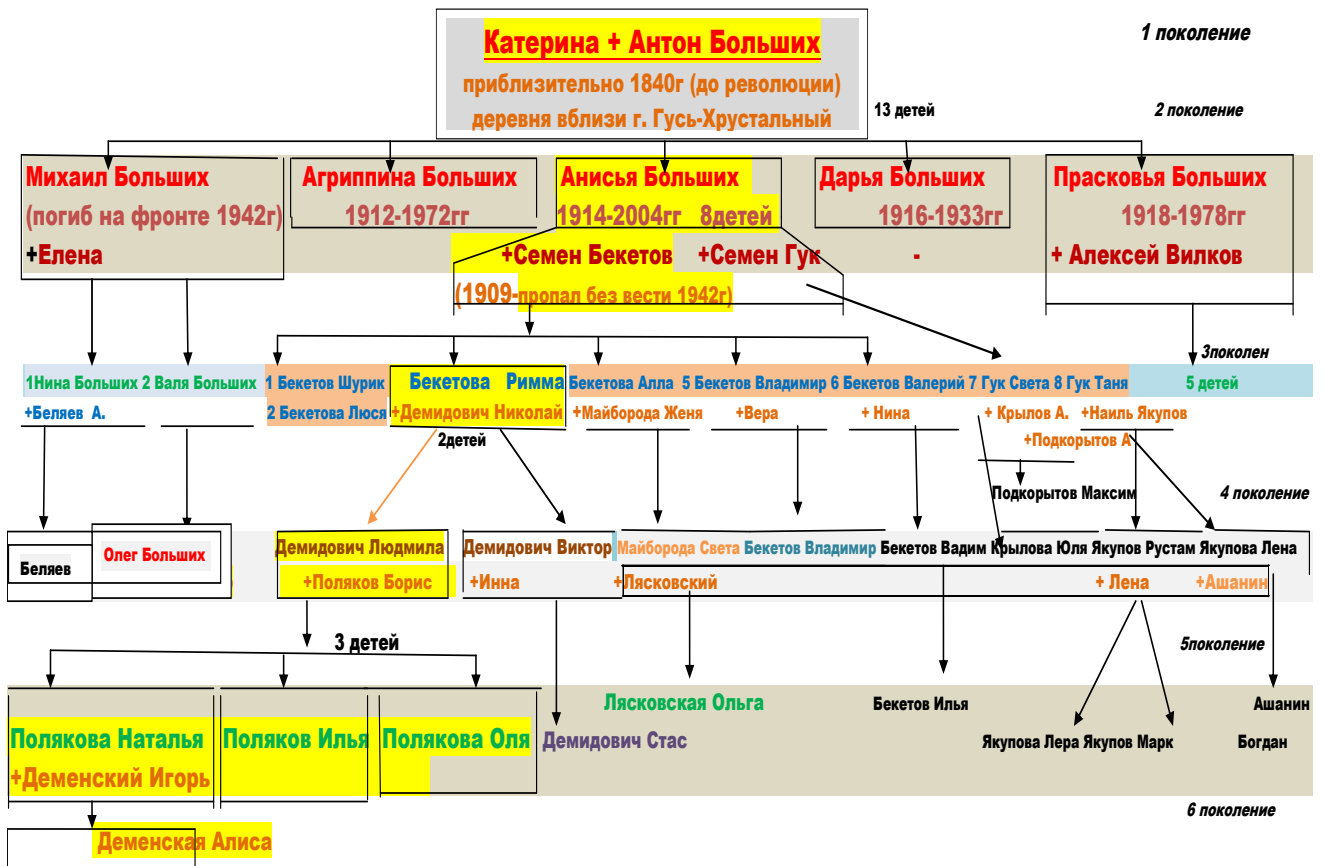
Катерина + Антон Больших
приблизительно 1840г (до революции)
деревня вблизи г. Гусь-Хрустальный

1 поколение

13 детей

2 поколение

Михаил Больших
(погиб на фронте 1942г)
+Елена

Агриппина Больших
1912-1972гг

Анисья Больших
1914-2004гг 8детей
+Семен Бекетов +Семен Гук
(1909-пропал без вести 1942г)

Дарья Больших
1916-1933гг
-

Прасковья Больших
1918-1978гг
+ Алексей Вилков

3поколен

1Нина Больших 2 Валя Больших
+Беляев А.

1 Бекетов Шурик
2 Бекетова Люся

Бекетова Римма
+Демидович Николай
2детей

Бекетова Алла
+Майборода Женя

5 Бекетов Владимир
+Вера

6 Бекетов Валерий
+ Нина

7 Гук Света
+ Крылов А.

8 Гук Таня
+Наиль Якупов
+Подкорытов А

5 детей

Подкорытов Максим

4 поколение

Беляев

Олег Больших

Демидович Людмила
+Поляков Борис

Демидович Виктор
+Инна

Майборода Света
+Лясковский

Бекетов Владимир

Бекетов Вадим

Крылова Юля

Якупов Рустам
+ Лена

Якупова Лена
+Ашанин

3 детей

5поколение

Полякова Наталья
+Деменский Игорь

Поляков Илья

Полякова Оля

Демидович Стас

Лясковская Ольга

Бекетов Илья

Якупова Лера Якупов Марк

Ашанин
Богдан

6 поколение

Деменская Алиса